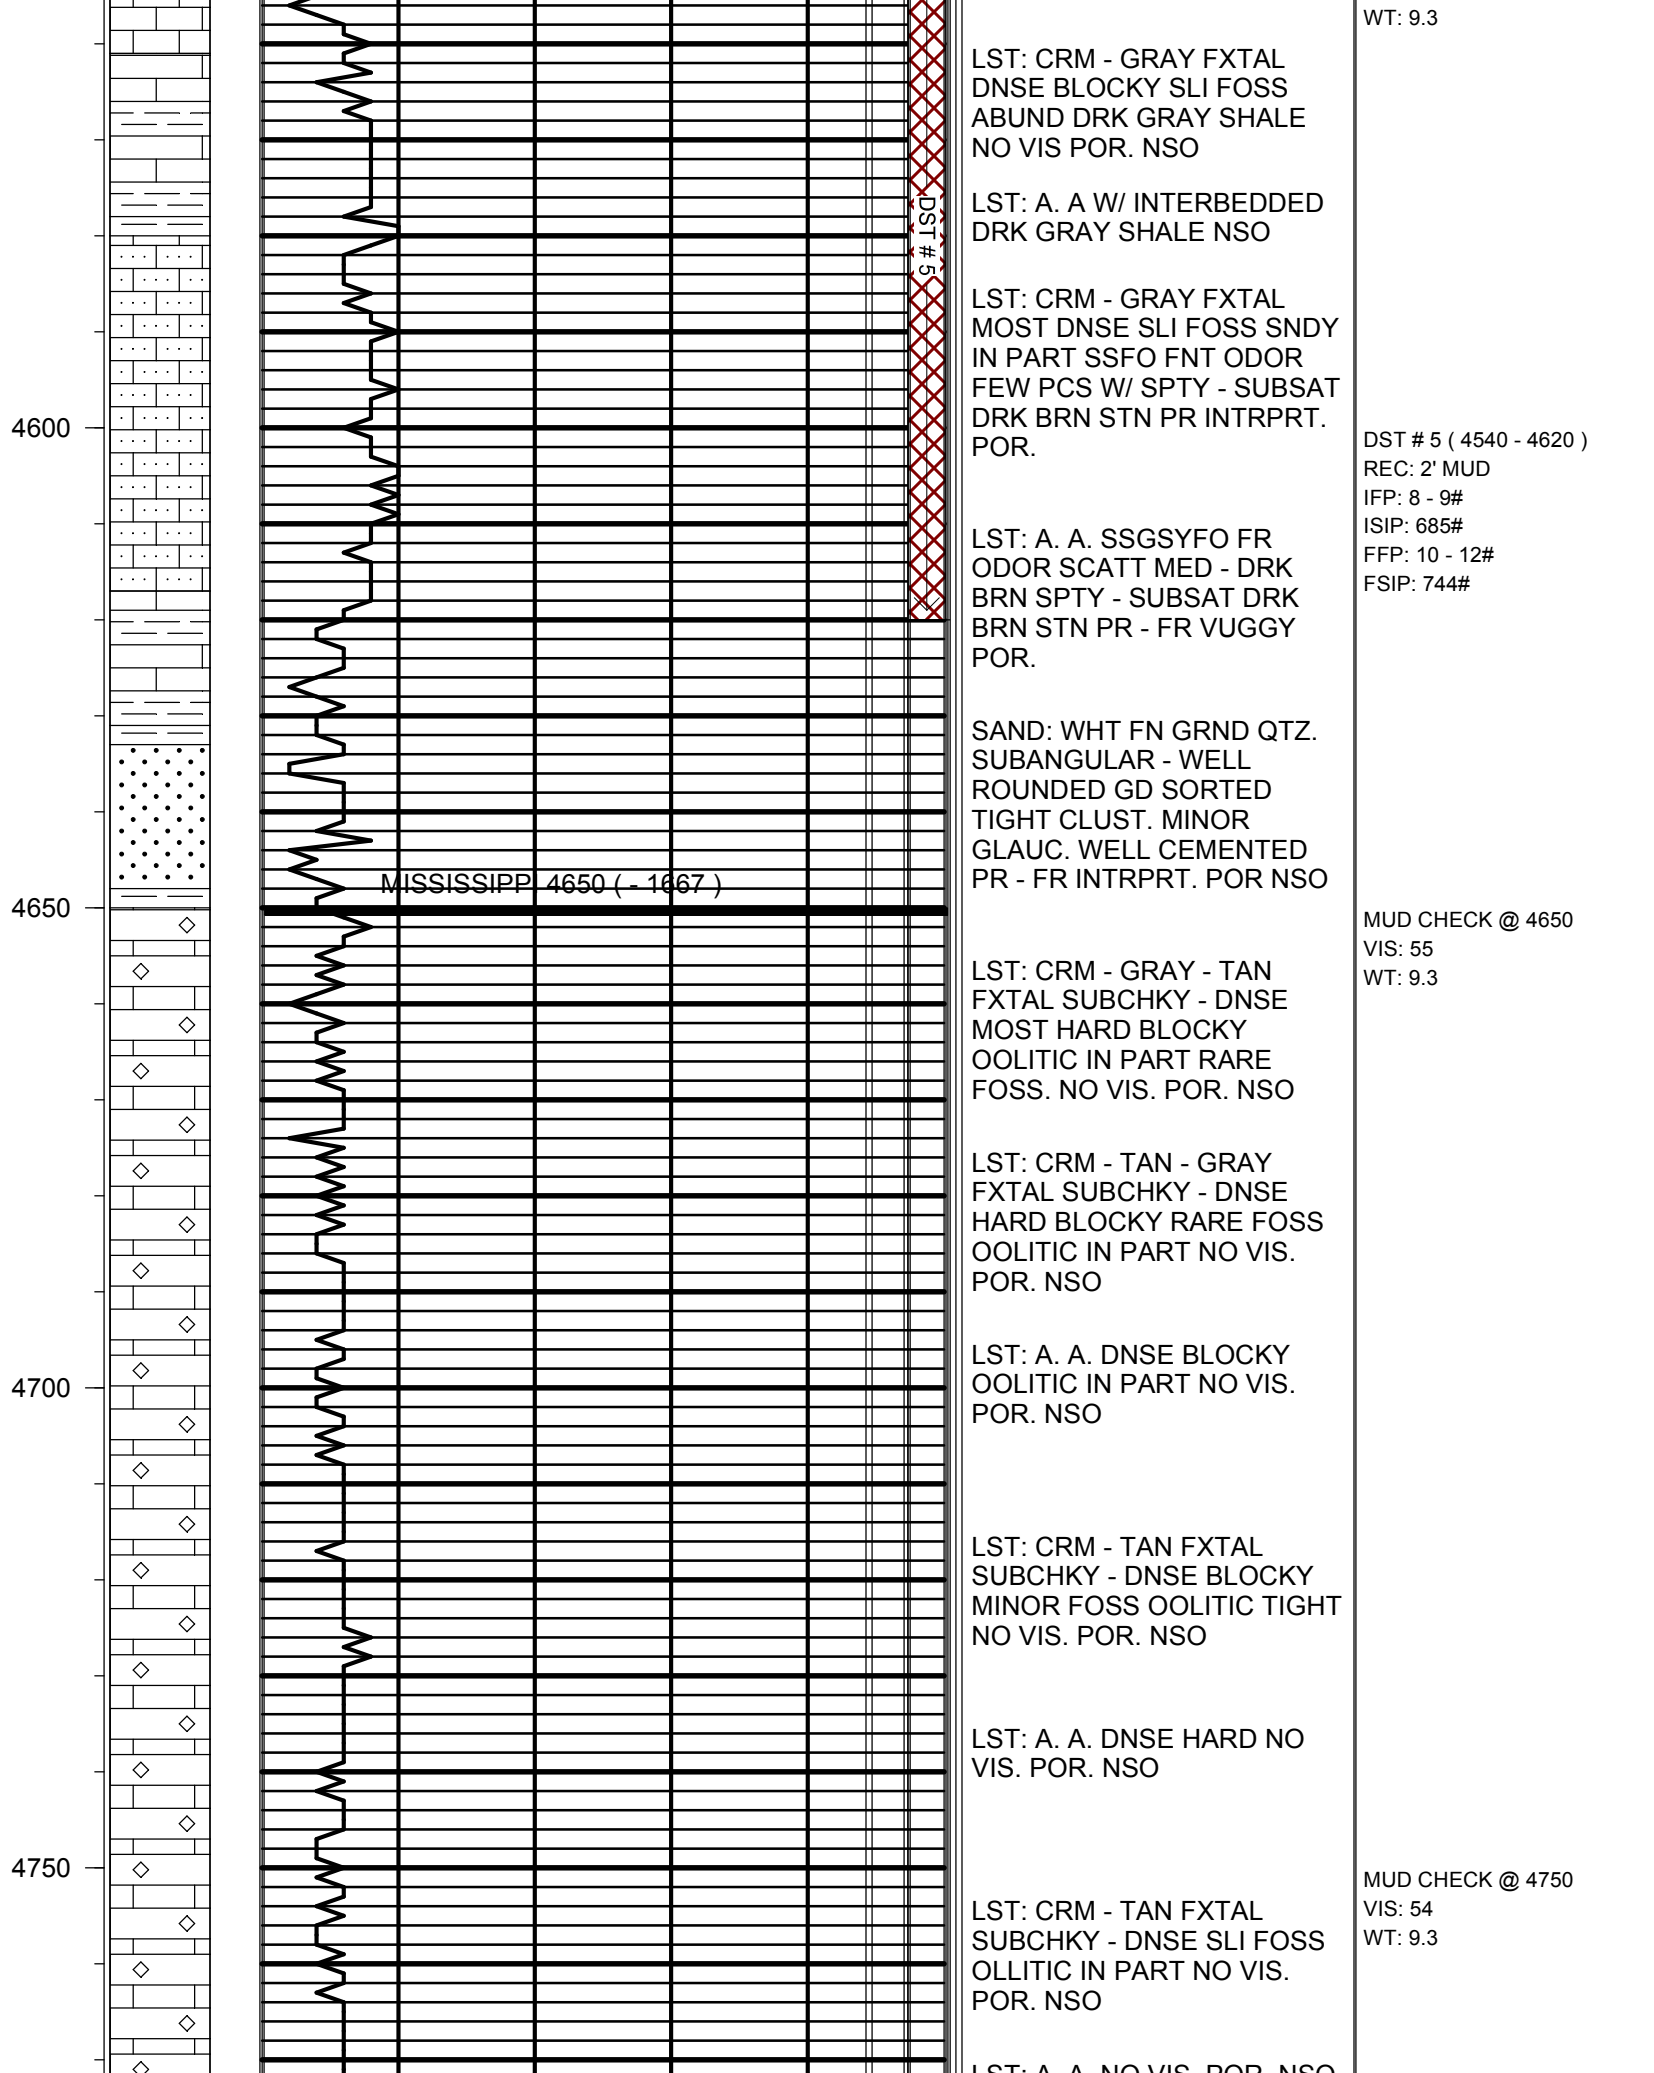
WT: 9.3

LST: CRM - GRAY FXTAL DNSE BLOCKY SLI FOSS ABUND DRK GRAY SHALE NO VIS POR. NSO

LST: A. A W/ INTERBEDDED DRK GRAY SHALE NSO

DST # 5

LST: CRM - GRAY FXTAL MOST DNSE SLI FOSS SNDY IN PART SSFO FNT ODOR FEW PCS W/ SPTY - SUBSAT DRK BRN STN PR INTRPRT. POR.

4600

DST # 5 ( 4540 - 4620 )
REC: 2' MUD
IFP: 8 - 9#
ISIP: 685#
FFP: 10 - 12#
FSIP: 744#

LST: A. A. SSGSYFO FR ODOR SCATT MED - DRK BRN SPTY - SUBSAT DRK BRN STN PR - FR VUGGY POR.

SAND: WHT FN GRND QTZ. SUBANGULAR - WELL ROUNDED GD SORTED TIGHT CLUST. MINOR GLAUC. WELL CEMENTED PR - FR INTRPRT. POR NSO

MISSISSIPP 4650 ( - 1667 )

4650

MUD CHECK @ 4650
VIS: 55
WT: 9.3

LST: CRM - GRAY - TAN FXTAL SUBCHKY - DNSE MOST HARD BLOCKY OOLITIC IN PART RARE FOSS. NO VIS. POR. NSO

LST: CRM - TAN - GRAY FXTAL SUBCHKY - DNSE HARD BLOCKY RARE FOSS OOLITIC IN PART NO VIS. POR. NSO

LST: A. A. DNSE BLOCKY OOLITIC IN PART NO VIS. POR. NSO

4700

LST: CRM - TAN FXTAL SUBCHKY - DNSE BLOCKY MINOR FOSS OOLITIC TIGHT NO VIS. POR. NSO

LST: A. A. DNSE HARD NO VIS. POR. NSO

4750

MUD CHECK @ 4750
VIS: 54
WT: 9.3

LST: CRM - TAN FXTAL SUBCHKY - DNSE SLI FOSS OLLITIC IN PART NO VIS. POR. NSO

LST: A. A. NO VIS. POR. NSO